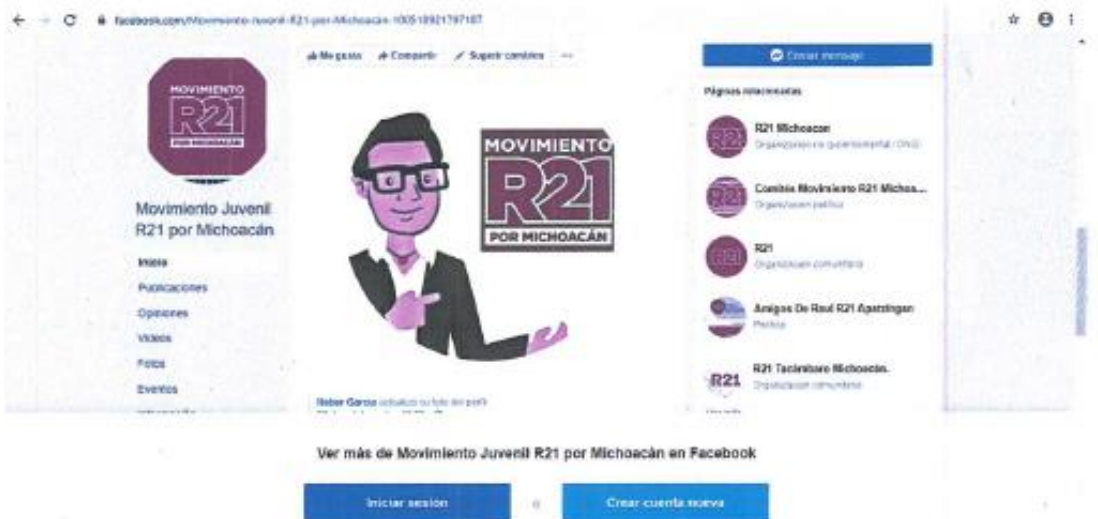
facebook.com/Movimiento-Juvenil-R21-por-Michoacán-100518921797187

Me gusta · Compartir · Sugerir cambios · ···

Enviar mensaje

MOVIMIENTO R21 POR MICHOACÁN

Movimiento Juvenil R21 por Michoacán

Inicio
Publicaciones
Opiniones
Videos
Fotos
Eventos

MOVIMIENTO R21 POR MICHOACÁN

Heber García actualizó su foto del perfil.

Páginas relacionadas

R21 Michoacan
Organización no gubernamental (ONG)

Cambio Movimiento R21 Michoa...
Organización política

R21
Organización comunitaria

Amigos De Raul R21 Apatzingan
Política

R21 Tacámbaro Michoacán.
Organización comunitaria

Ver más de Movimiento Juvenil R21 por Michoacán en Facebook

Iniciar sesión
o
Crear cuenta nueva